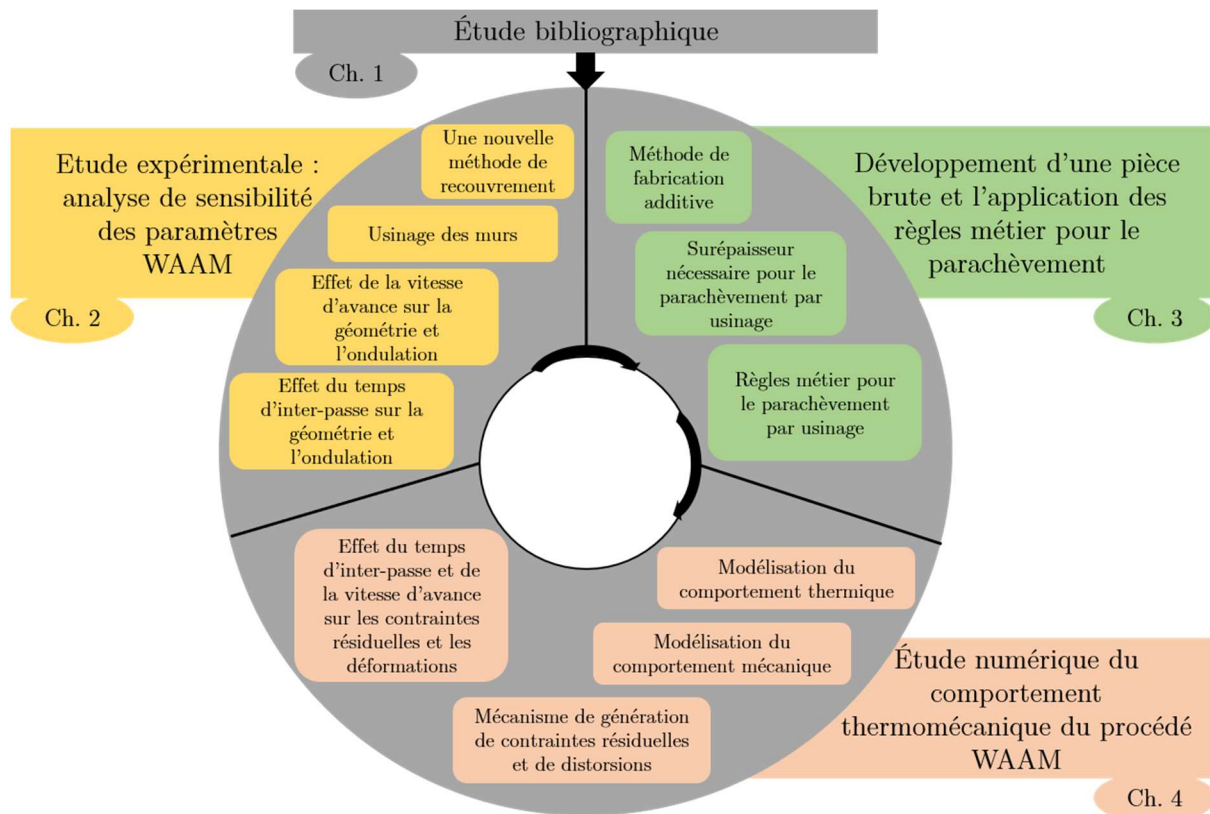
Étude bibliographique

Ch. 1

Etude expérimentale : analyse de sensibilité des paramètres WAAM

Ch. 2

Une nouvelle méthode de recouvrement

Usinage des murs

Effet de la vitesse d'avance sur la géométrie et l'ondulation

Effet du temps d'inter-passe sur la géométrie et l'ondulation

Développement d'une pièce brute et l'application des règles métier pour le parachèvement

Ch. 3

Méthode de fabrication additive

Surépaisseur nécessaire pour le parachèvement par usinage

Règles métier pour le parachèvement par usinage

Effet du temps d'inter-passe et de la vitesse d'avance sur les contraintes résiduelles et les déformations

Modélisation du comportement thermique

Modélisation du comportement mécanique

Mécanisme de génération de contraintes résiduelles et de distorsions

Étude numérique du comportement thermomécanique du procédé WAAM

Ch. 4